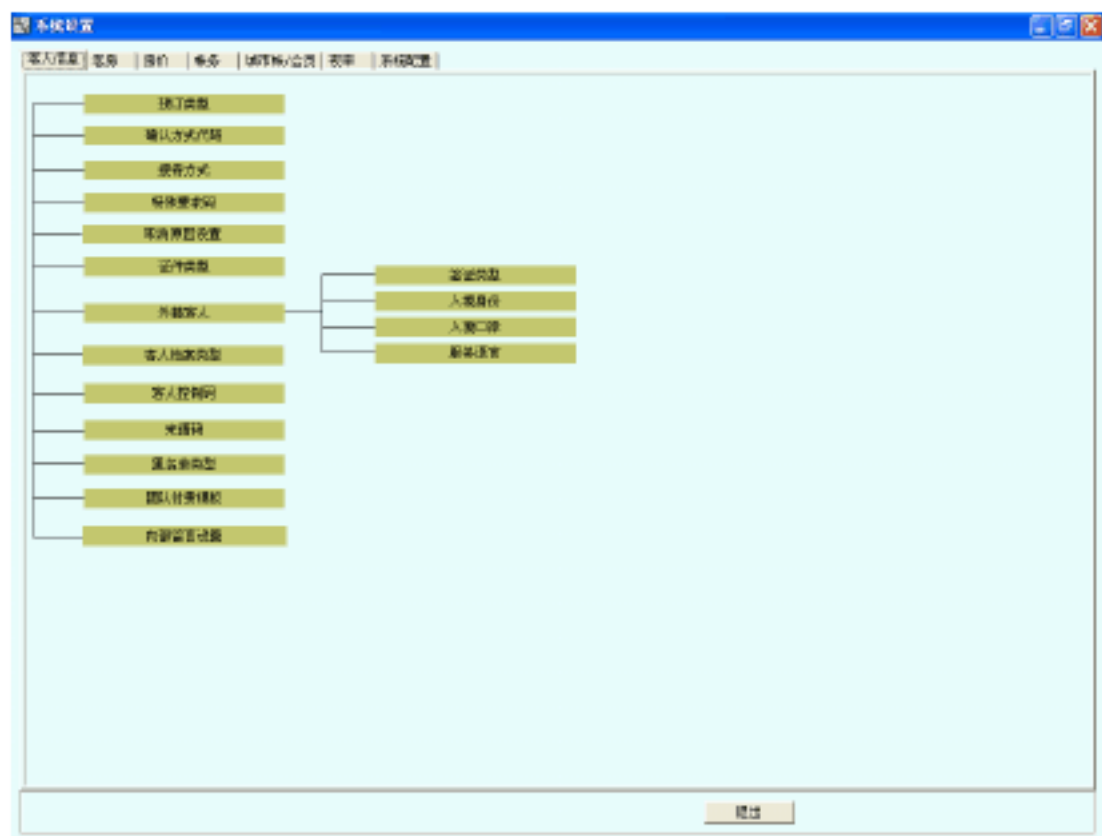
系统设置

客人/预定 | 客房 | 报价 | 账务 | 城市账/会员 | 夜审 | 系统配置

预订类型

确认方式代码

保存方式

特殊要求码

客房房价设置

证件类型

外籍客人

签证类型

入境身份

入境口岸

服务语言

客人档案类型

客人控制码

来源码

黑名单类型

团队付费模板

外部留言设置

退出